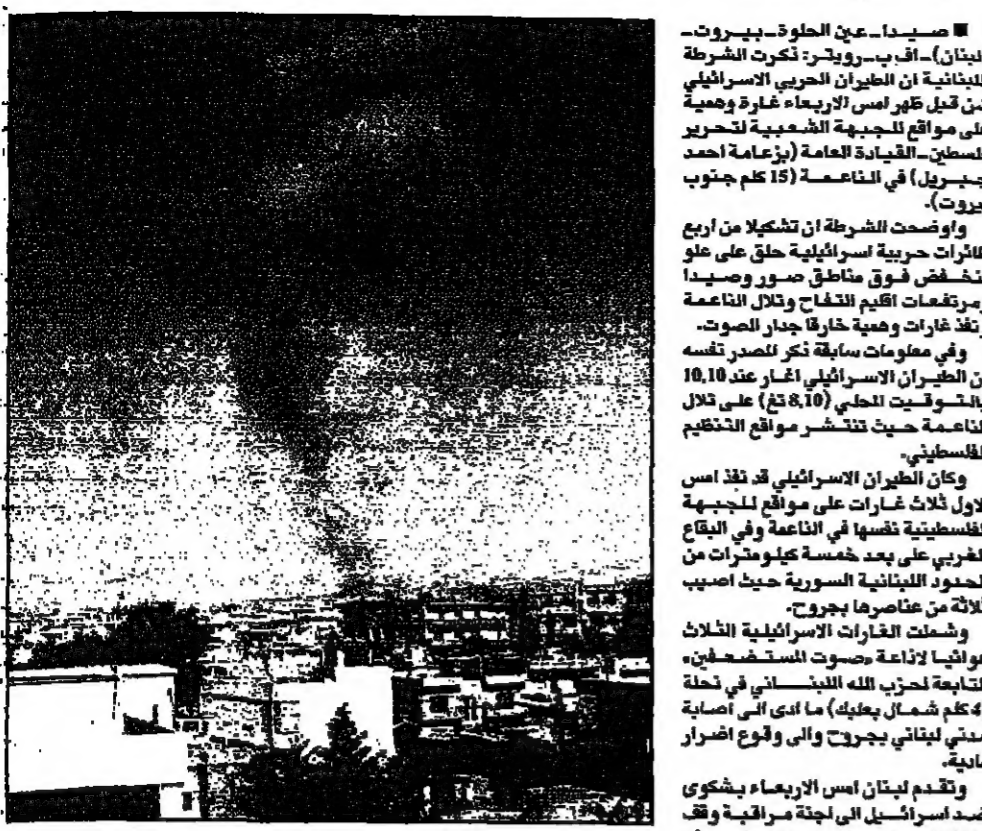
■ صيدا ـ عين الحلوة ـ بيروت ـ (لبنان) ـ اف ب ـ رويتر: ذكرت الشرطة اللبنانية ان الطيران الحربي الاسرائيلي شن قبل ظهر امس الاربعاء غارة وهمية على مواقع للجبهة الشعبية لتحرير فلسطين ـ القيادة العامة (بزعامة احمد جبريل) في الناعمة (15 كلم جنوب بيروت).

واوضحت الشرطة ان تشكيلا من اربع طائرات حربية اسرائيلية حلق على علو منخفض فوق مناطق صور وصيدا ومرتفعات اقليم التفاح وتلال الناعمة ونفذ غارات وهمية خارقا جدار الصوت.

وفي معلومات سابقة ذكر المصدر نفسه ان الطيران الاسرائيلي اغار عند 10,10 بالتوقيت المحلي (8,10 تغ) على تلال الناعمة حيث تنتشر مواقع التنظيم الفلسطيني.

وكان الطيران الاسرائيلي قد نفذ امس الاول ثلاث غارات على مواقع للجبهة الفلسطينية نفسها في الناعمة وفي البقاع الغربي على بعد خمسة كيلومترات من الحدود اللبنانية السورية حيث اصيب ثلاثة من عناصرها بجروح.

وشملت الغارات الاسرائيلية الثلاث هوائيا لاذاعة «صوت المستضعفين» التابعة لحزب الله اللبناني في نحلة (14 كلم شمال بعلبك) ما ادى الى اصابة مدني لبناني بجروح والى وقوع اضرار مادية.

وتقدم لبنان امس الاربعاء بشكوى ضد اسرائيل الى لجنة مراقبة وقف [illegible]